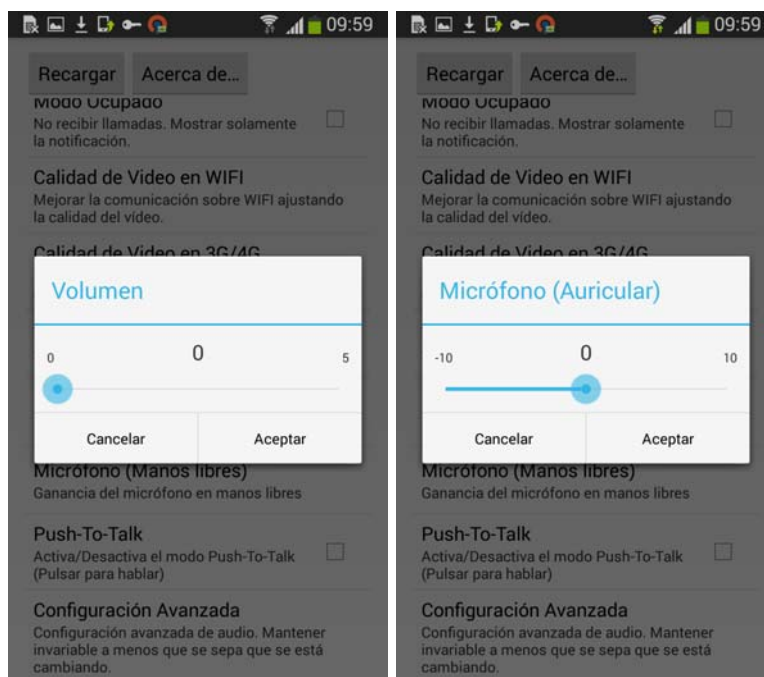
09:59

Recargar Acerca de...

Modo Ocupado
No recibir llamadas. Mostrar solamente la notificación.

Calidad de Video en WIFI
Mejorar la comunicación sobre WIFI ajustando la calidad del vídeo.

Calidad de Video en 3G/4G

Volumen

0

0 5

Cancelar Aceptar

Micrófono (Manos libres)
Ganancia del micrófono en manos libres

Push-To-Talk
Activa/Desactiva el modo Push-To-Talk (Pulsar para hablar)

Configuración Avanzada
Configuración avanzada de audio. Mantener invariable a menos que se sepa que se está cambiando.

09:59

Recargar Acerca de...

Modo Ocupado
No recibir llamadas. Mostrar solamente la notificación.

Calidad de Video en WIFI
Mejorar la comunicación sobre WIFI ajustando la calidad del vídeo.

Calidad de Video en 3G/4G

Micrófono (Auricular)

0

-10 10

Cancelar Aceptar

Micrófono (Manos libres)
Ganancia del micrófono en manos libres

Push-To-Talk
Activa/Desactiva el modo Push-To-Talk (Pulsar para hablar)

Configuración Avanzada
Configuración avanzada de audio. Mantener invariable a menos que se sepa que se está cambiando.